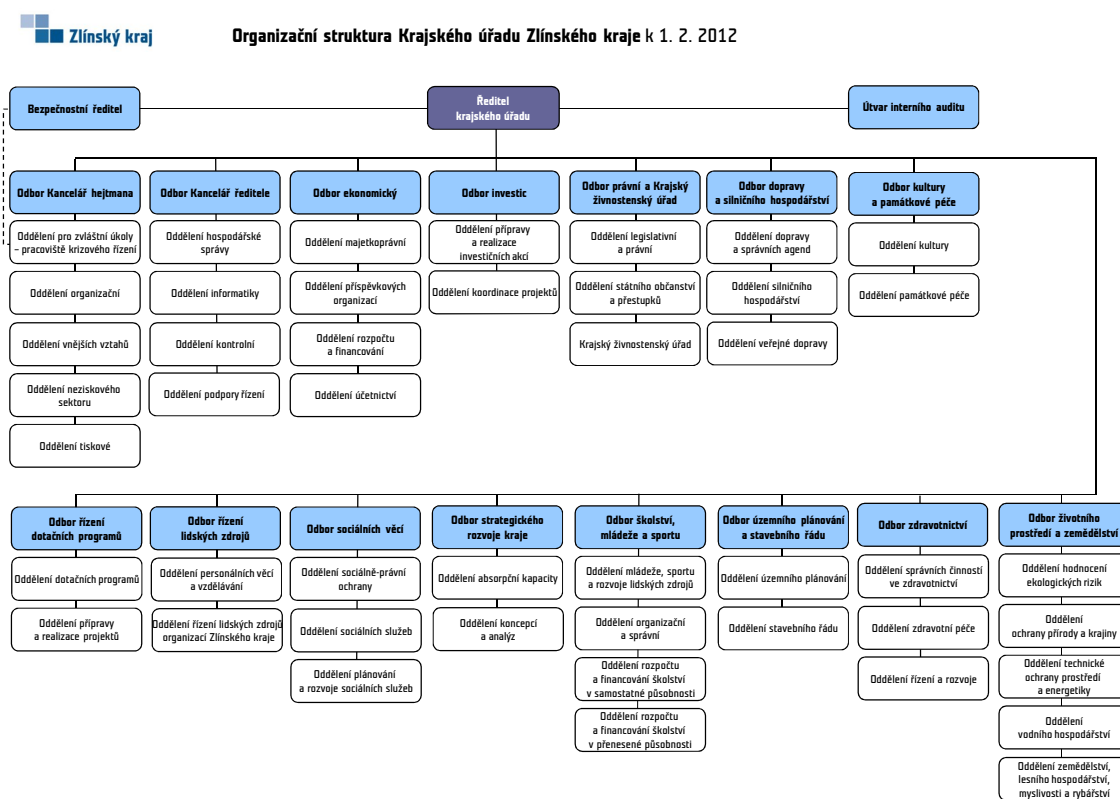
Zlínský kraj

Organizační struktura Krajského úřadu Zlínského kraje k 1. 2. 2012

Bezpečnostní ředitel

Ředitel krajského úřadu

Útvar interního auditu

Odbor Kancelář hejtmana
Oddělení pro zvláštní úkoly – pracoviště krizového řízení
Oddělení organizační
Oddělení vnějších vztahů
Oddělení neziskového sektoru
Oddělení tiskové

Odbor Kancelář ředitele
Oddělení hospodářské správy
Oddělení informatiky
Oddělení kontrolní
Oddělení podpory řízení

Odbor ekonomický
Oddělení majetkoprávní
Oddělení příspěvkových organizací
Oddělení rozpočtu a financování
Oddělení účetnictví

Odbor investic
Oddělení přípravy a realizace investičních akcí
Oddělení koordinace projektů

Odbor právní a Krajský živnostenský úřad
Oddělení legislativní a právní
Oddělení státního občanství a přestupků
Krajský živnostenský úřad

Odbor dopravy a silničního hospodářství
Oddělení dopravy a správních agend
Oddělení silničního hospodářství
Oddělení veřejné dopravy

Odbor kultury a památkové péče
Oddělení kultury
Oddělení památkové péče

Odbor řízení dotačních programů
Oddělení dotačních programů
Oddělení přípravy a realizace projektů

Odbor řízení lidských zdrojů
Oddělení personálních věcí a vzdělávání
Oddělení řízení lidských zdrojů organizací Zlínského kraje

Odbor sociálních věcí
Oddělení sociálně-právní ochrany
Oddělení sociálních služeb
Oddělení plánování a rozvoje sociálních služeb

Odbor strategického rozvoje kraje
Oddělení absorpční kapacity
Oddělení koncepcí a analýz

Odbor školství, mládeže a sportu
Oddělení mládeže, sportu a rozvoje lidských zdrojů
Oddělení organizační a správní
Oddělení rozpočtu a financování školství v samostatné působnosti
Oddělení rozpočtu a financování školství v přenesené působnosti

Odbor územního plánování a stavebního řádu
Oddělení územního plánování
Oddělení stavebního řádu

Odbor zdravotnictví
Oddělení správních činností ve zdravotnictví
Oddělení zdravotní péče
Oddělení řízení a rozvoje

Odbor životního prostředí a zemědělství
Oddělení hodnocení ekologických rizik
Oddělení ochrany přírody a krajiny
Oddělení technické ochrany prostředí a energetiky
Oddělení vodního hospodářství
Oddělení zemědělství, lesního hospodářství, myslivosti a rybářství